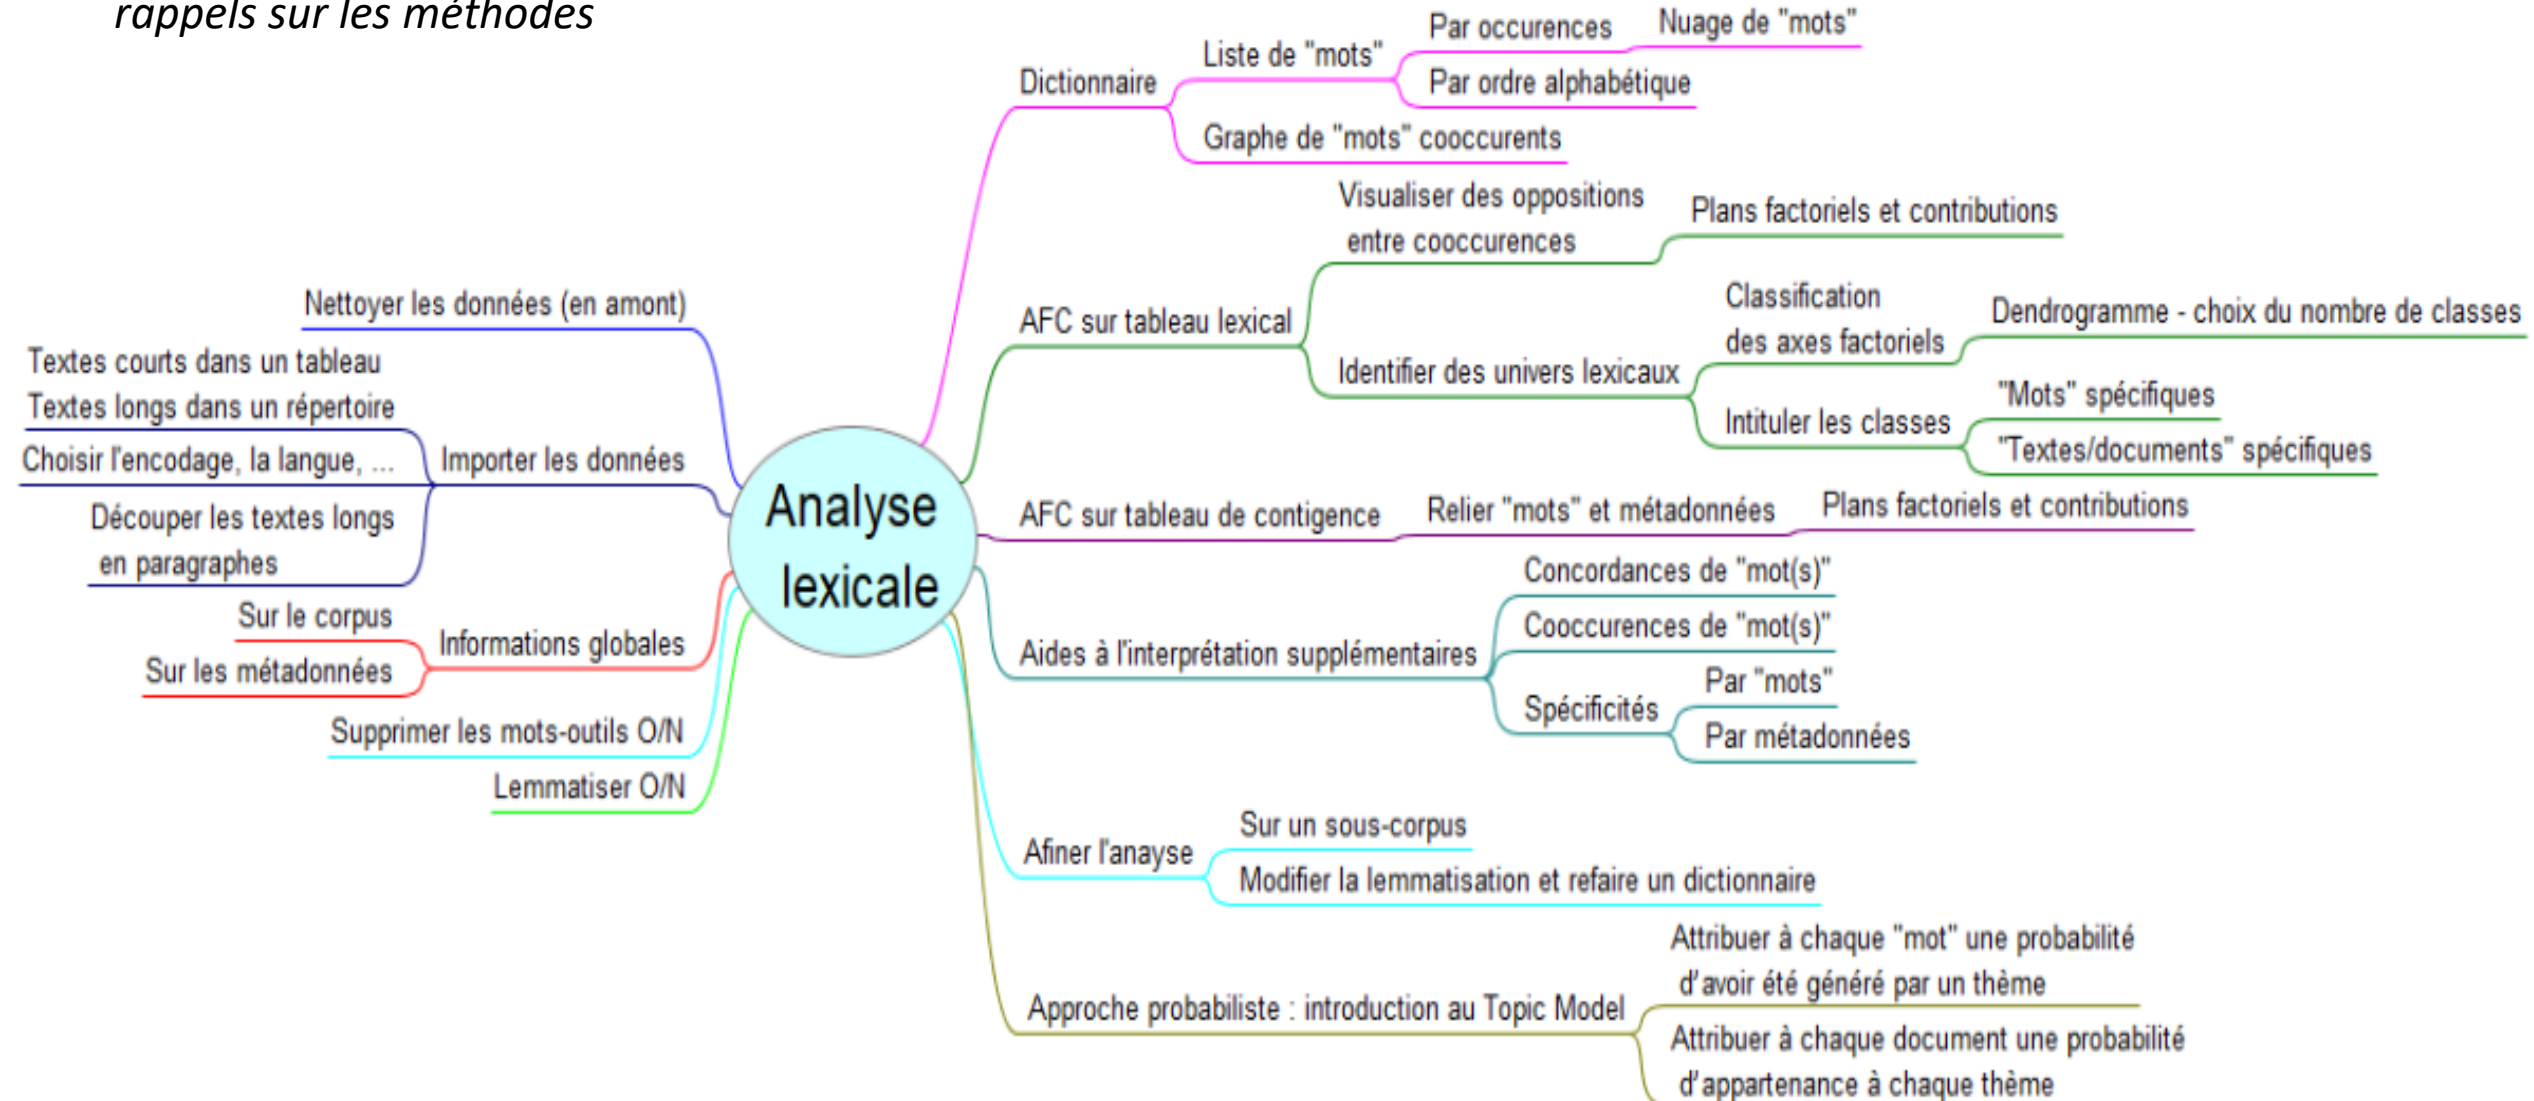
rappels sur les méthodes

Analyse lexicale

Dictionnaire
Liste de "mots"
Par occurences
Nuage de "mots"
Par ordre alphabétique
Graphe de "mots" cooccurents

AFC sur tableau lexical
Visualiser des oppositions entre cooccurences
Plans factoriels et contributions
Identifier des univers lexicaux
Classification des axes factoriels
Dendrogramme - choix du nombre de classes
Intituler les classes
"Mots" spécifiques
"Textes/documents" spécifiques

AFC sur tableau de contigence
Relier "mots" et métadonnées
Plans factoriels et contributions

Aides à l'interprétation supplémentaires
Concordances de "mot(s)"
Cooccurences de "mot(s)"
Spécificités
Par "mots"
Par métadonnées

Afiner l'anayse
Sur un sous-corpus
Modifier la lemmatisation et refaire un dictionnaire

Approche probabiliste : introduction au Topic Model
Attribuer à chaque "mot" une probabilité d'avoir été généré par un thème
Attribuer à chaque document une probabilité d'appartenance à chaque thème

Nettoyer les données (en amont)

Importer les données
Textes courts dans un tableau
Textes longs dans un répertoire
Choisir l'encodage, la langue, ...
Découper les textes longs en paragraphes

Informations globales
Sur le corpus
Sur les métadonnées

Supprimer les mots-outils O/N

Lemmatiser O/N